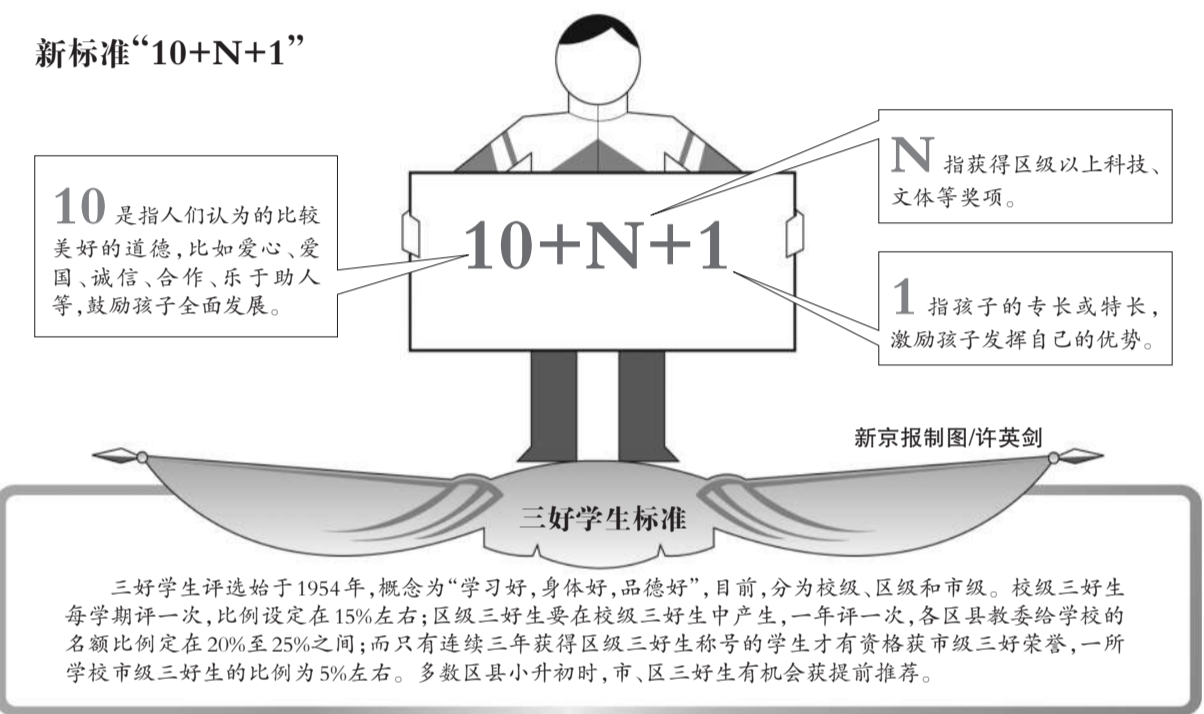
新标准“10+N+1”

10是指人们认为的比较美好的道德，比如爱心、爱国、诚信、合作、乐于助人等，鼓励孩子全面发展。

10+N+1

N指获得区级以上科技、文体等奖项。

1指孩子的专长或特长，激励孩子发挥自己的优势。

新京报制图/许英剑

三好学生标准

三好学生评选始于1954年，概念为“学习好，身体好，品德好”，目前，分为校级、区级和市级。校级三好生每学期评一次，比例设定在15%左右；区级三好生要在校级三好生中产生，一年评一次，各区县教委给学校的名额比例定在20%至25%之间；而只有连续三年获得区级三好生称号的学生才有资格获市级三好荣誉，一所学校市级三好生的比例为5%左右。多数区县小升初时，市、区三好生有机会获提前推荐。